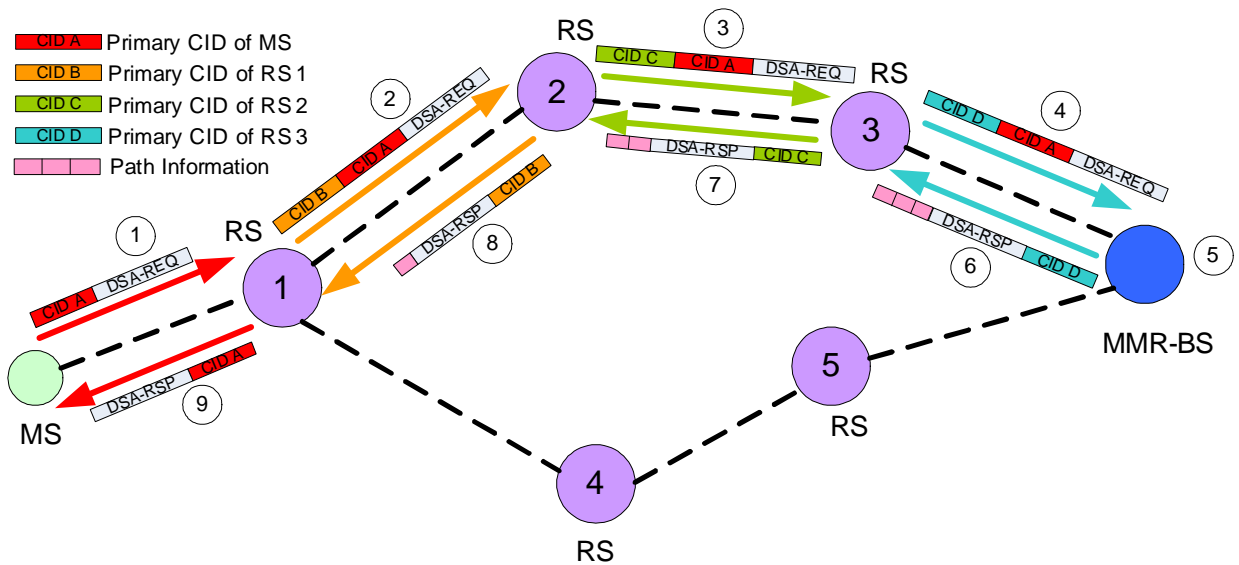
CID A Primary CID of MS
CID B Primary CID of RS 1
CID C Primary CID of RS 2
CID D Primary CID of RS 3
Path Information

RS
2

3
CID C CID A DSA-REQ

RS
3

2
CID B CID A DSA-REQ

4
CID D CID A DSA-REQ

DSA-RSP CID C
7

1
CID A DSA-REQ

RS
1

DSA-RSP CID B
8

DSA-RSP CID D
6

5

MMR-BS

DSA-RSP CID A
9

MS

5
RS

4
RS